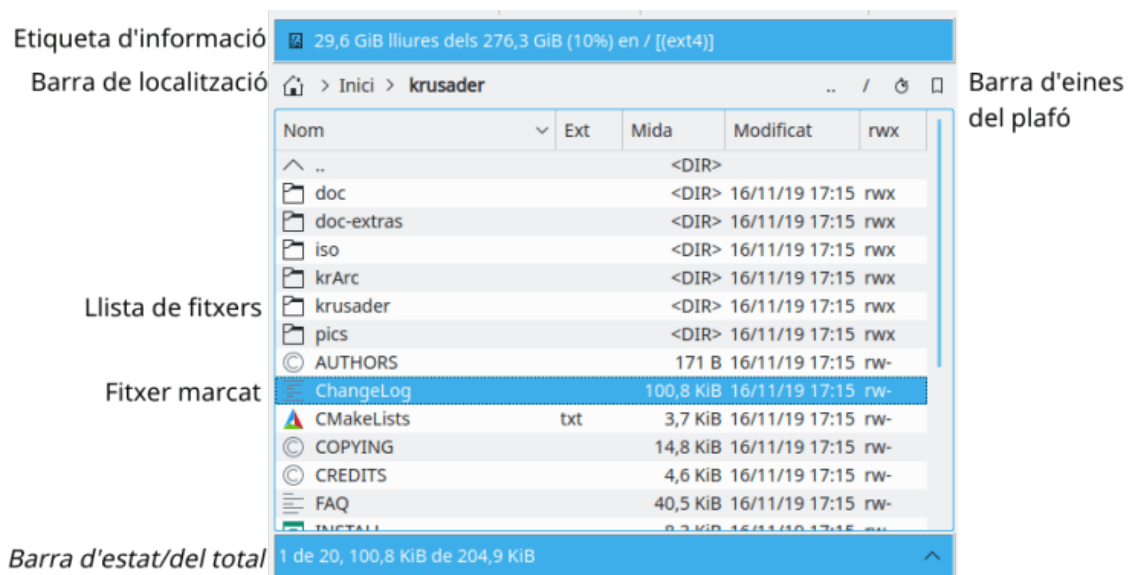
Etiqueta d'informació
29,6 GiB lliures dels 276,3 GiB (10%) en / [(ext4)]

Barra de localització
Inici > krusader
.. / 

Barra d'eines del plafó

| Nom | Ext | Mida | Modificat | rwx |
|---|---|---|---|---|
| .. | | <DIR> | | |
| doc | | <DIR> | 16/11/19 17:15 | rwx |
| doc-extras | | <DIR> | 16/11/19 17:15 | rwx |
| iso | | <DIR> | 16/11/19 17:15 | rwx |
| krArc | | <DIR> | 16/11/19 17:15 | rwx |
| krusader | | <DIR> | 16/11/19 17:15 | rwx |
| pics | | <DIR> | 16/11/19 17:15 | rwx |
| AUTHORS | | 171 B | 16/11/19 17:15 | rw- |
| ChangeLog | | 100,8 KiB | 16/11/19 17:15 | rw- |
| CMakeLists | txt | 3,7 KiB | 16/11/19 17:15 | rw- |
| COPYING | | 14,8 KiB | 16/11/19 17:15 | rw- |
| CREDITS | | 4,6 KiB | 16/11/19 17:15 | rw- |
| FAQ | | 40,5 KiB | 16/11/19 17:15 | rw- |
| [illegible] | | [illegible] | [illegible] | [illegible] |

Llista de fitxers

Fitxer marcat

Barra d'estat/del total
1 de 20, 100,8 KiB de 204,9 KiB